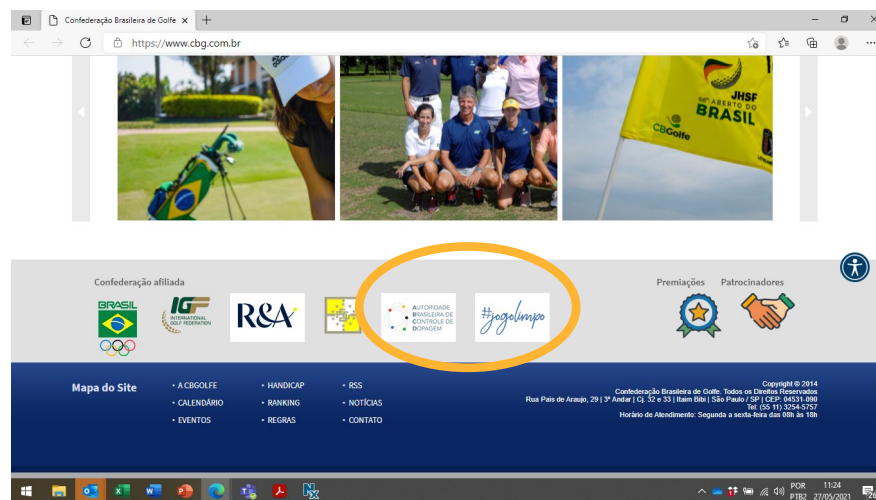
Confederação Brasileira de Golfe ×
+
https://www.cbg.com.br

JHSF
ABERTO DO BRASIL
CBGolfe

Confederação afiliada
BRASIL
IGF INTERNATIONAL GOLF FEDERATION
R&A
AUTORIDADE BRASILEIRA DE CONTROLE DE DOPAGEM
#jogolimpo
Premiações
Patrocinadores

Mapa do Site
• A CBGOLFE
• CALENDÁRIO
• EVENTOS
• HANDICAP
• RANKING
• REGRAS
• RSS
• NOTÍCIAS
• CONTATO

Copyright © 2014
Confederação Brasileira de Golfe. Todos os Direitos Reservados
Rua Pais de Araujo, 29 | 3º Andar | Cj. 32 e 33 | Itaim Bibi | São Paulo / SP | CEP: 04531-090
Tel: (55 11) 3254-5757
Horário de Atendimento: Segunda a sexta-feira das 08h às 18h

POR
PTB2
11:24
27/05/2021